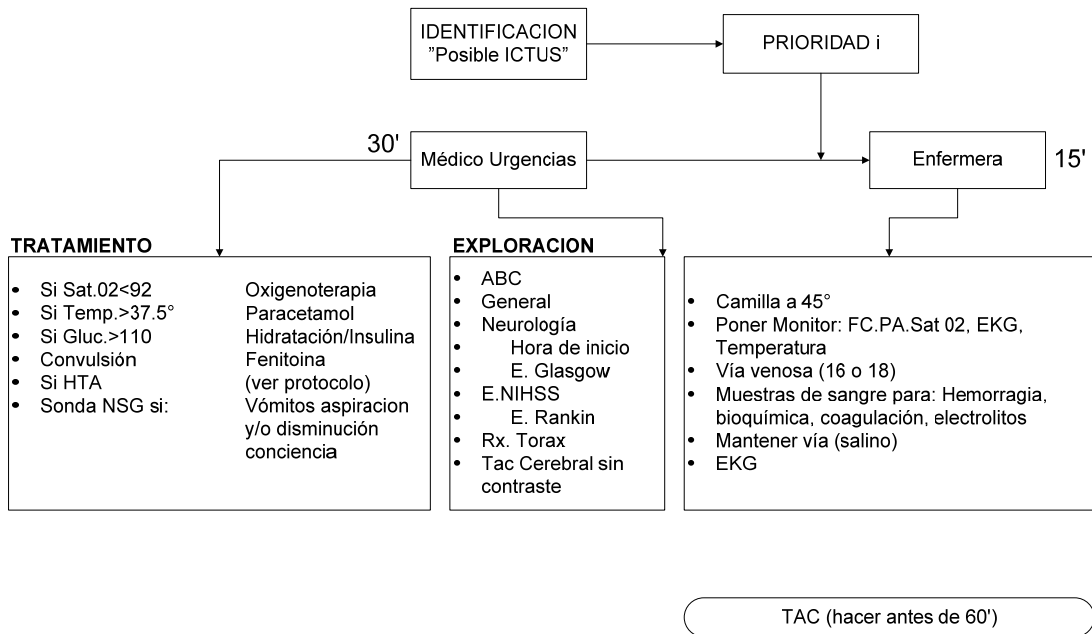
IDENTIFICACION "Posible ICTUS"

PRIORIDAD i

30'

Médico Urgencias

Enfermera

15'

TRATAMIENTO

- Si Sat.02<92 Oxigenoterapia
- Si Temp.>37.5° Paracetamol
- Si Gluc.>110 Hidratación/Insulina
- Convulsión Fenitoina
- Si HTA (ver protocolo)
- Sonda NSG si: Vómitos aspiracion y/o disminución conciencia

EXPLORACION

- ABC
- General
- Neurología
- Hora de inicio
- E. Glasgow
- E.NIHSS
- E. Rankin
- Rx. Torax
- Tac Cerebral sin contraste

- Camilla a 45°
- Poner Monitor: FC.PA.Sat 02, EKG, Temperatura
- Vía venosa (16 o 18)
- Muestras de sangre para: Hemorragia, bioquímica, coagulación, electrolitos
- Mantener vía (salino)
- EKG

TAC (hacer antes de 60')